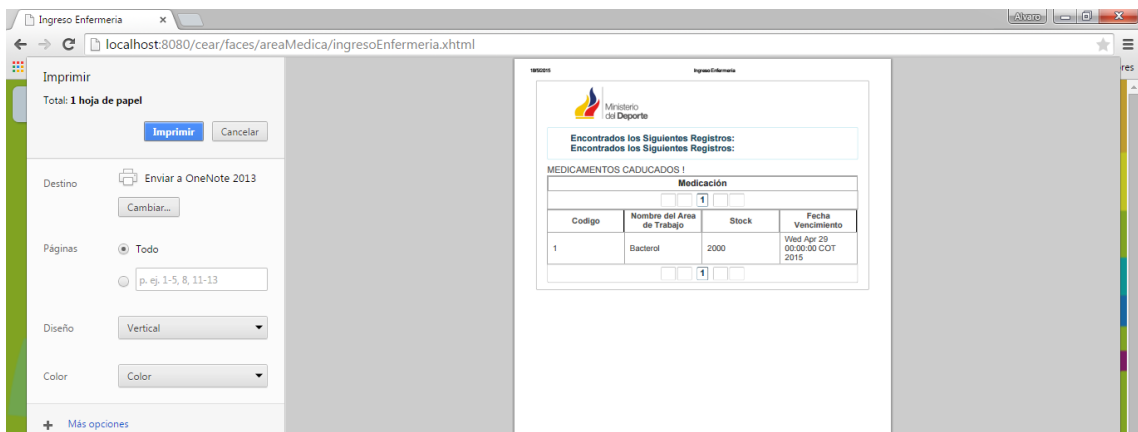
Ingreso Enfermeria ×

Alvaro

localhost:8080/cear/faces/areaMedica/ingresoEnfermeria.xhtml

res

Imprimir

Total: 1 hoja de papel

Imprimir Cancelar

Destino

Enviar a OneNote 2013

Cambiar...

Páginas

Todo

p. ej. 1-5, 8, 11-13

Diseño

Vertical

Color

Color

Más opciones

18/5/2015

Ingreso Enfermeria

Ministerio del Deporte

Encontrados los Siguientes Registros:
Encontrados los Siguientes Registros:

MEDICAMENTOS CADUCADOS !

| Medicación | | | |
|---|---|---|---|
| Codigo | Nombre del Area de Trabajo | Stock | Fecha Vencimiento |
| 1 | Bacterol | 2000 | Wed Apr 29 00:00:00 COT 2015 |

1

1